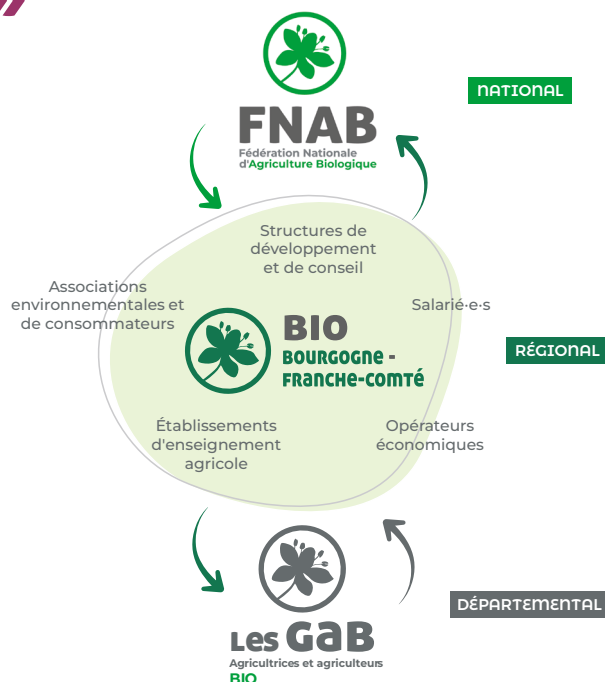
FNAB
Fédération Nationale d'Agriculture Biologique

NATIONAL

Structures de développement et de conseil

Associations environnementales et de consommateurs

Salarié·e·s

BIO
BOURGOGNE - FRANCHE-COMTÉ

RÉGIONAL

Établissements d'enseignement agricole

Opérateurs économiques

Les GAB
Agricultrices et agriculteurs BIO

DÉPARTEMENTAL